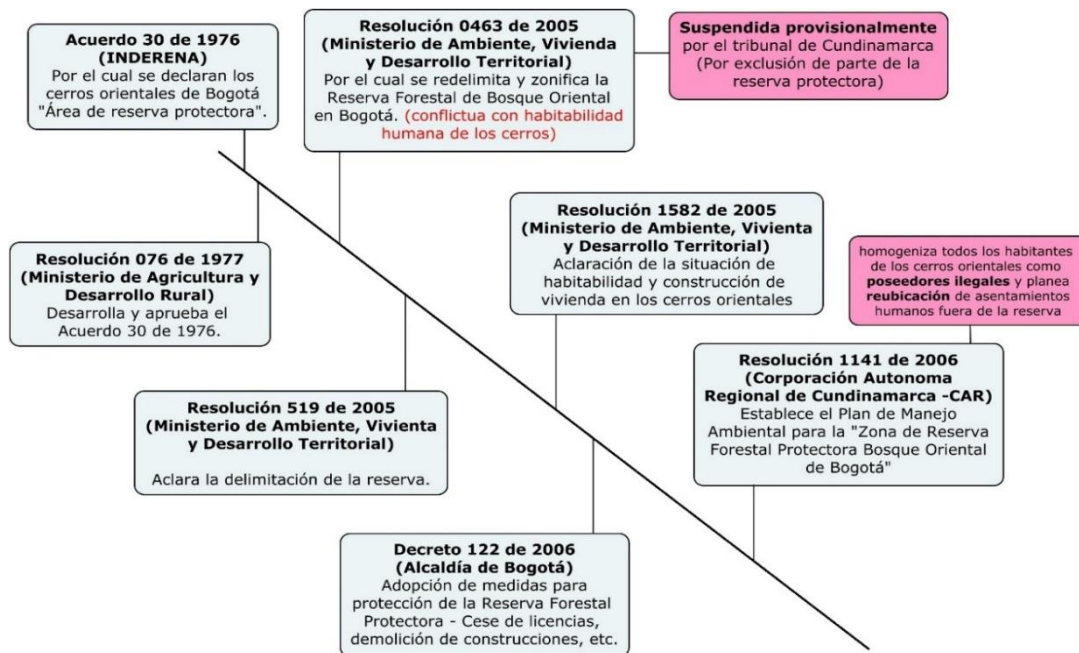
Acuerdo 30 de 1976 (INDERENA)
Por el cual se declaran los cerros orientales de Bogotá "Área de reserva protectora".

Resolución 0463 de 2005 (Ministerio de Ambiente, Vivienda y Desarrollo Territorial)
Por el cual se redelimita y zonifica la Reserva Forestal de Bosque Oriental en Bogotá. (conflictua con habitabilidad humana de los cerros)

Suspendida provisionalmente por el tribunal de Cundinamarca (Por exclusión de parte de la reserva protectora)

Resolución 076 de 1977 (Ministerio de Agricultura y Desarrollo Rural)
Desarrolla y aprueba el Acuerdo 30 de 1976.

Resolución 1582 de 2005 (Ministerio de Ambiente, Vivienta y Desarrollo Territorial)
Aclaración de la situación de habitabilidad y construcción de vivienda en los cerros orientales

homogeniza todos los habitantes de los cerros orientales como poseedores ilegales y planea reubicación de asentamientos humanos fuera de la reserva

Resolución 519 de 2005 (Ministerio de Ambiente, Vivienta y Desarrollo Territorial)
Aclara la delimitación de la reserva.

Resolución 1141 de 2006 (Corporación Autonoma Regional de Cundinamarca -CAR)
Establece el Plan de Manejo Ambiental para la "Zona de Reserva Forestal Protectora Bosque Oriental de Bogotá"

Decreto 122 de 2006 (Alcaldía de Bogotá)
Adopción de medidas para protección de la Reserva Forestal Protectora - Cese de licencias, demolición de construcciones, etc.